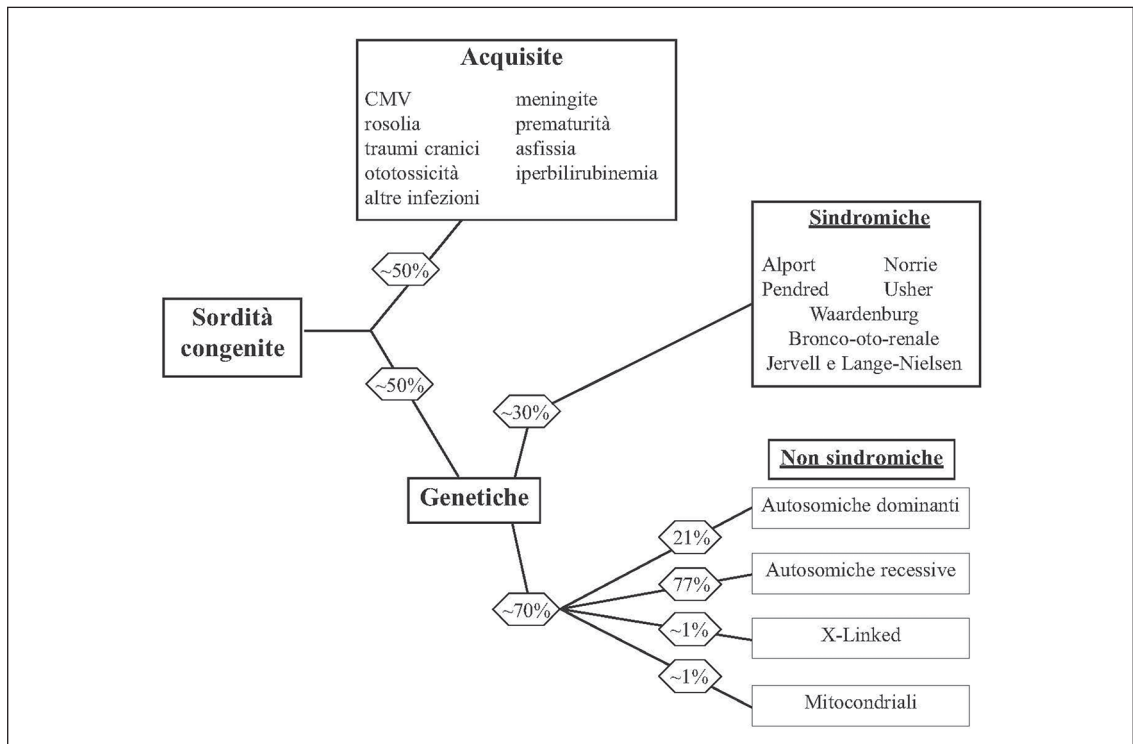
Acquisite

CMV
rosolia
traumi cranici
ototossicità
altre infezioni

meningite
prematurità
asfissia
iperbilirubinemia

~50%

Sordità congenite

~50%

Sindromiche

Alport
Norrie
Pendred
Usher
Waardenburg
Bronco-oto-renale
Jervell e Lange-Nielsen

~30%

Genetiche

Non sindromiche

21%
Autosomiche dominanti

77%
Autosomiche recessive

~70%

~1%
X-Linked

~1%
Mitocondriali